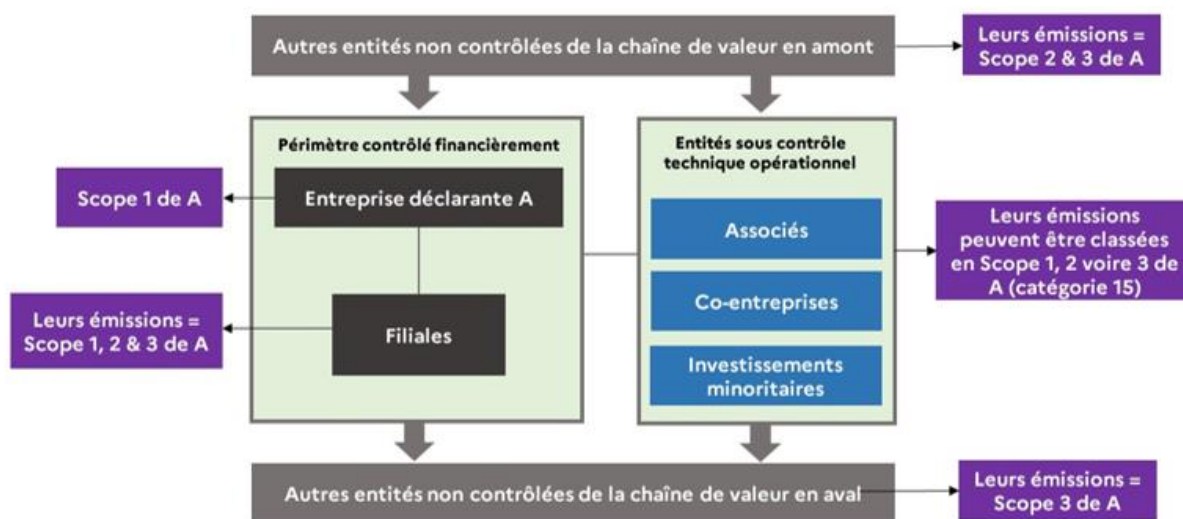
Autres entités non contrôlées de la chaîne de valeur en amont

Leurs émissions = Scope 2 & 3 de A

Périmètre contrôlé financièrement

Scope 1 de A

Entreprise déclarante A

Leurs émissions = Scope 1, 2 & 3 de A

Filiales

Entités sous contrôle technique opérationnel

Associés

Co-entreprises

Investissements minoritaires

Leurs émissions peuvent être classées en Scope 1, 2 voire 3 de A (catégorie 15)

Autres entités non contrôlées de la chaîne de valeur en aval

Leurs émissions = Scope 3 de A